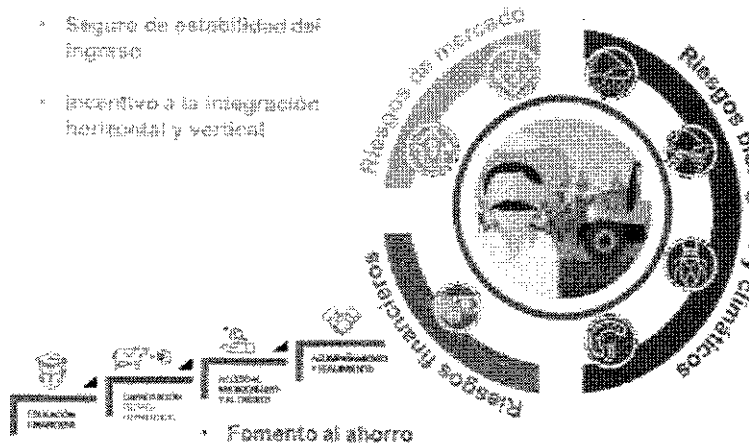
Seguro de estabilidad del ingreso

Incentivo a la integración horizontal y vertical

Riesgos de mercado

Riesgos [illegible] y climáticos

Riesgos financieros

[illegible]

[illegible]

ACCESO AL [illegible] Y AL CRÉDITO

ACOMPAÑAMIENTO Y SEGUIMIENTO

Fomento al ahorro